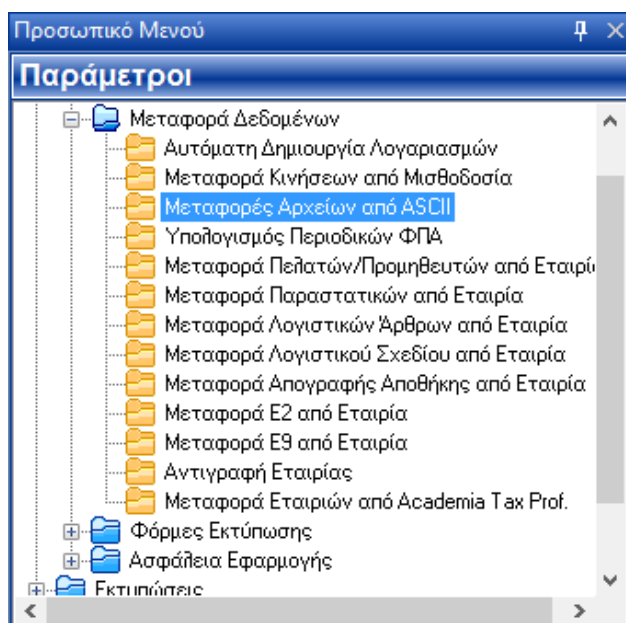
Προσωπικό Μενού

Παράμετροι

Μεταφορά Δεδομένων
Αυτόματη Δημιουργία Λογαριασμών
Μεταφορά Κινήσεων από Μισθοδοσία
Μεταφορές Αρχείων από ASCII
Υπολογισμός Περιοδικών ΦΠΑ
Μεταφορά Πελατών/Προμηθευτών από Εταιρί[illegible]
Μεταφορά Παραστατικών από Εταιρία
Μεταφορά Λογιστικών Άρθρων από Εταιρία
Μεταφορά Λογιστικού Σχεδίου από Εταιρία
Μεταφορά Απογραφής Αποθήκης από Εταιρία
Μεταφορά Ε2 από Εταιρία
Μεταφορά Ε9 από Εταιρία
Αντιγραφή Εταιρίας
Μεταφορά Εταιριών από Academia Tax Prof.
Φόρμες Εκτύπωσης
Ασφάλεια Εφαρμογής
Εκτυπώσεις